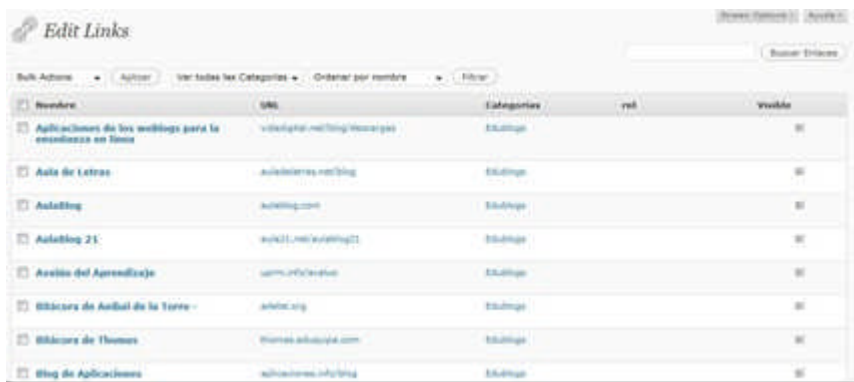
Edit Links

Screen Options | Ayuda |

Buscar Enlaces

Bulk Actions | Aplicar | Ver todas las Categorías | Ordenar por nombre | Filtrar

| Nombre | URL | Categories | rel | Visible |
|---|---|---|---|---|
| Aplicaciones de los weblogs para la enseñanza en línea | videdigital.net/blog/descargas | Edublogs | | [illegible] |
| Aula de Letras | auladeletras.net/blog | Edublogs | | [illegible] |
| Aulablog | aulablog.com | Edublogs | | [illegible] |
| AulaBlog 21 | aula21.net/aulablog21 | Edublogs | | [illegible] |
| Avalúo del Aprendizaje | uprm.info/avaluo | Edublogs | | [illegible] |
| Bitácora de Aníbal de la Torre - | adelat.org | Edublogs | | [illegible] |
| Bitácora de Thomas | thomas.edupuyia.com | Edublogs | | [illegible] |
| Blog de Aplicaciones | aplicaciones.info/blog | Edublogs | | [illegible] |